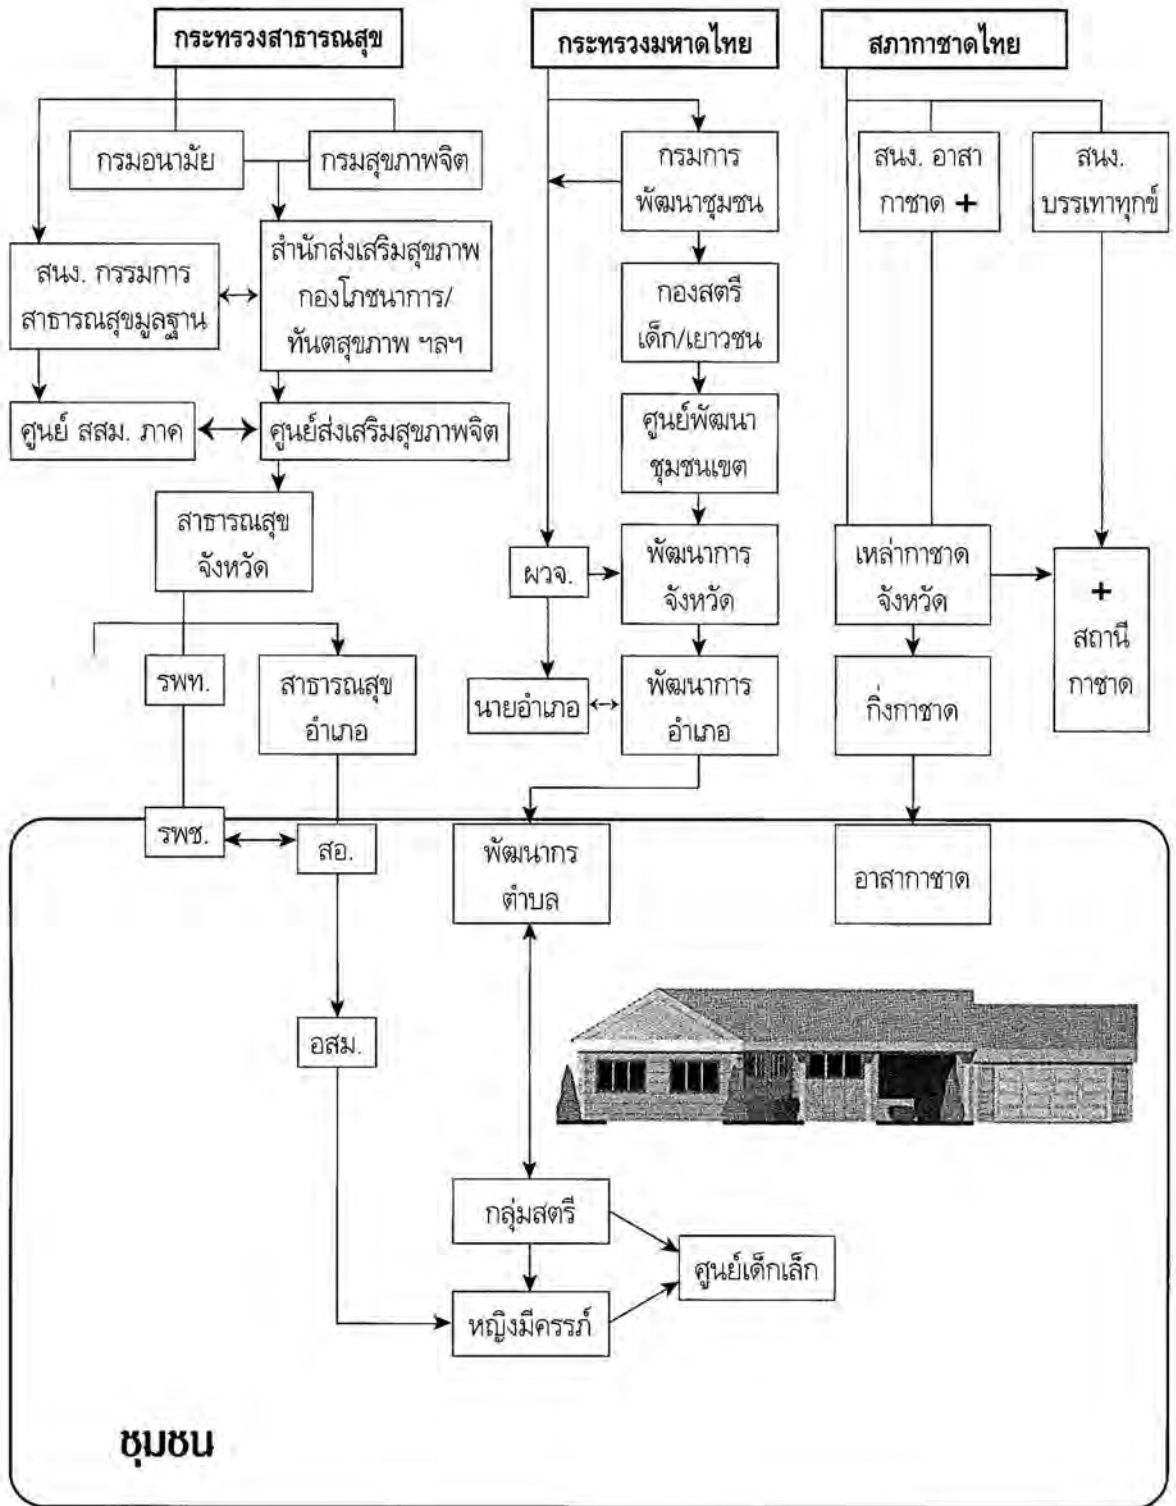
กระทรวงสาธารณสุข

กระทรวงมหาดไทย

สภากาชาดไทย

กรมอนามัย

กรมสุขภาพจิต

กรมการพัฒนาชุมชน

สนง. อาสากาชาด +

สนง. บรรเทาทุกข์

สนง. กรรมการสาธารณสุขมูลฐาน

สำนักส่งเสริมสุขภาพ กองโภชนาการ/ทันตสุขภาพ ฯลฯ

กองสตรีเด็ก/เยาวชน

ศูนย์ สสม. ภาค

ศูนย์ส่งเสริมสุขภาพจิต

ศูนย์พัฒนาชุมชนเขต

สาธารณสุขจังหวัด

ผวจ.

พัฒนาการจังหวัด

เหล่ากาชาดจังหวัด

+ สถานีกาชาด

รพท.

สาธารณสุขอำเภอ

นายอำเภอ

พัฒนาการอำเภอ

กิ่งกาชาด

รพช.

สอ.

พัฒนากรตำบล

อาสากาชาด

อสม.

กลุ่มสตรี

ศูนย์เด็กเล็ก

หญิงมีครรภ์

ชุมชน